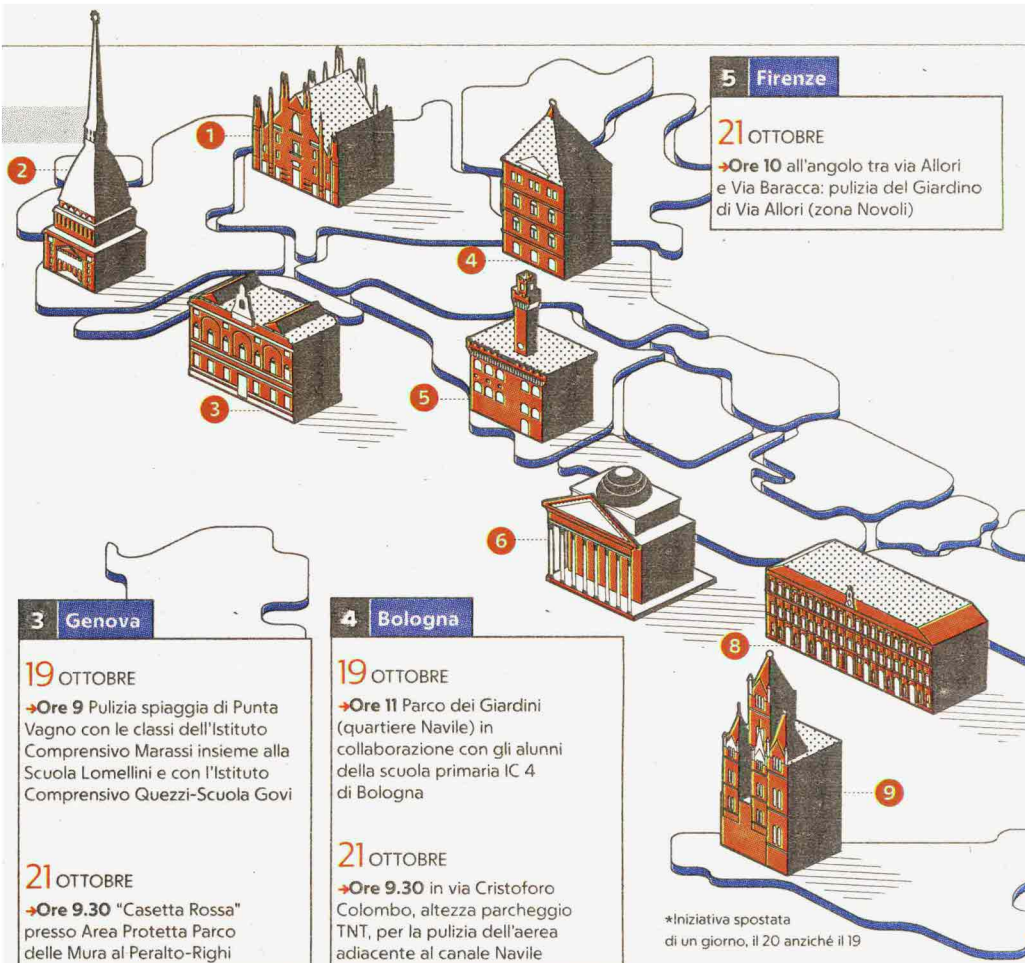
5 Firenze

21 OTTOBRE

→Ore 10 all'angolo tra via Allori e Via Baracca: pulizia del Giardino di Via Allori (zona Novoli)

1

2

4

3

5

6

8

9

3 Genova

19 OTTOBRE

→Ore 9 Pulizia spiaggia di Punta Vagno con le classi dell'Istituto Comprensivo Marassi insieme alla Scuola Lomellini e con l'Istituto Comprensivo Quezzi-Scuola Govi

21 OTTOBRE

→Ore 9.30 "Casetta Rossa" presso Area Protetta Parco delle Mura al Peralto-Righi

4 Bologna

19 OTTOBRE

→Ore 11 Parco dei Giardini (quartiere Navile) in collaborazione con gli alunni della scuola primaria IC 4 di Bologna

21 OTTOBRE

→Ore 9.30 in via Cristoforo Colombo, altezza parcheggio TNT, per la pulizia dell'aerea adiacente al canale Navile

*Iniziativa spostata di un giorno, il 20 anziché il 19